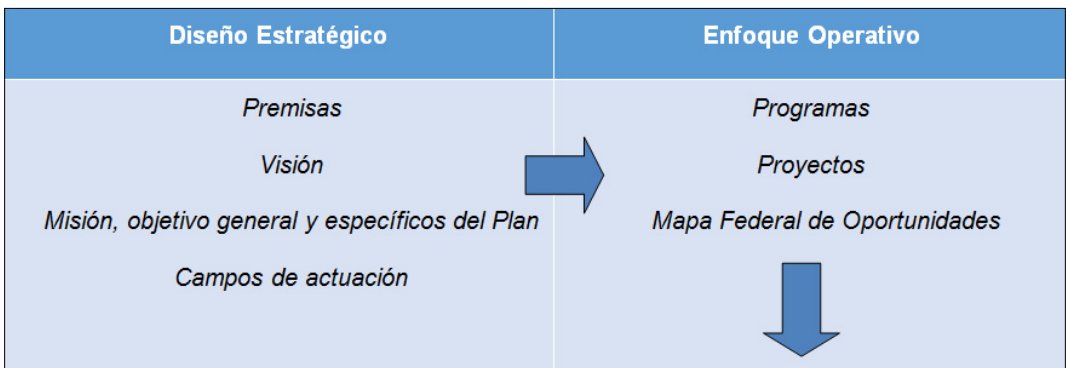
| Diseño Estratégico | Enfoque Operativo |
|---|---|
| *Premisas*<br>*Visión*<br>*Misión, objetivo general y específicos del Plan*<br>*Campos de actuación* | *Programas*<br>*Proyectos*<br>*Mapa Federal de Oportunidades* |